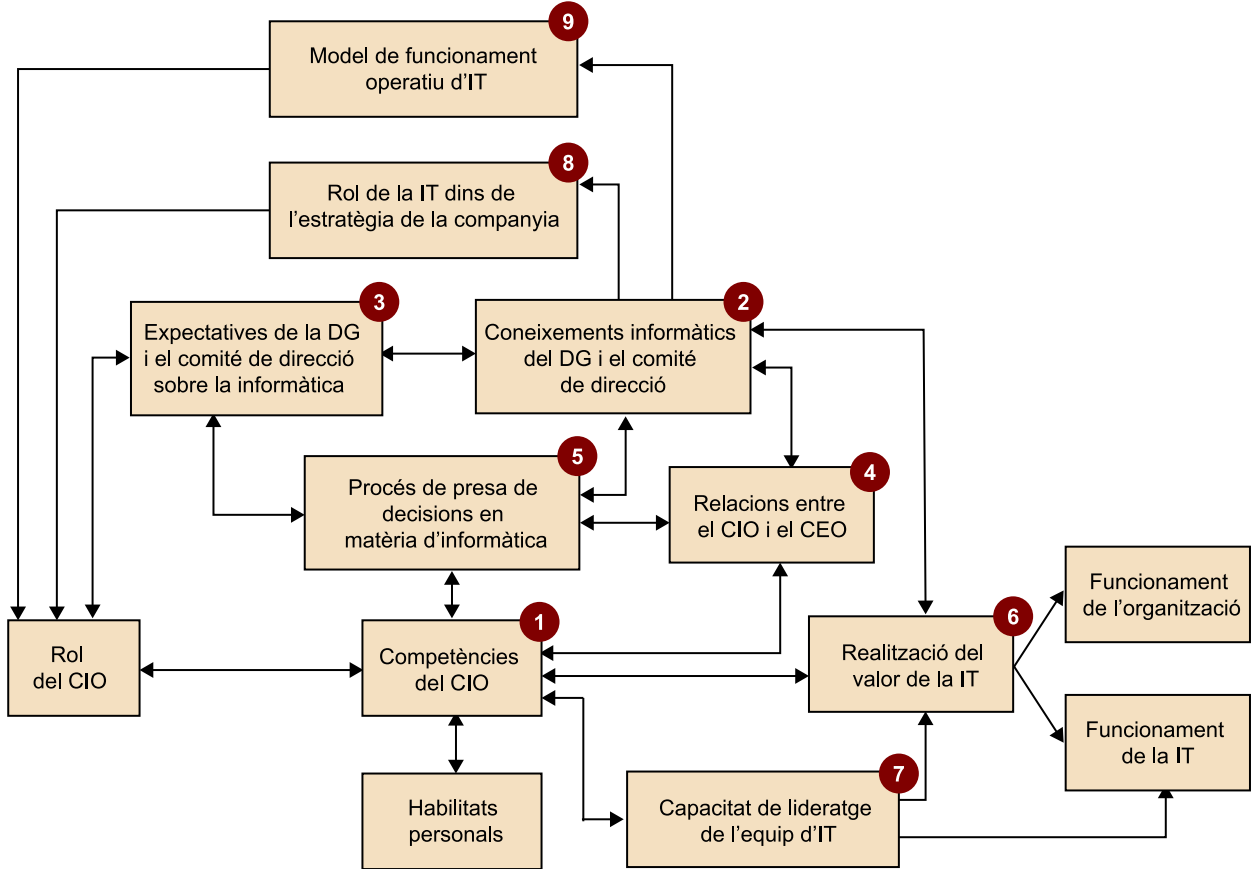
9
Model de funcionament operatiu d'IT

8
Rol de la IT dins de l'estratègia de la companyia

3
Expectatives de la DG i el comité de direcció sobre la informàtica

2
Coneixements informàtics del DG i el comité de direcció

5
Procés de presa de decisions en matèria d'informàtica

4
Relacions entre el CIO i el CEO

Funcionament de l'organització

6
Realització del valor de la IT

Rol del CIO

1
Competències del CIO

Funcionament de la IT

7
Capacitat de lideratge de l'equip d'IT

Habilitats personals